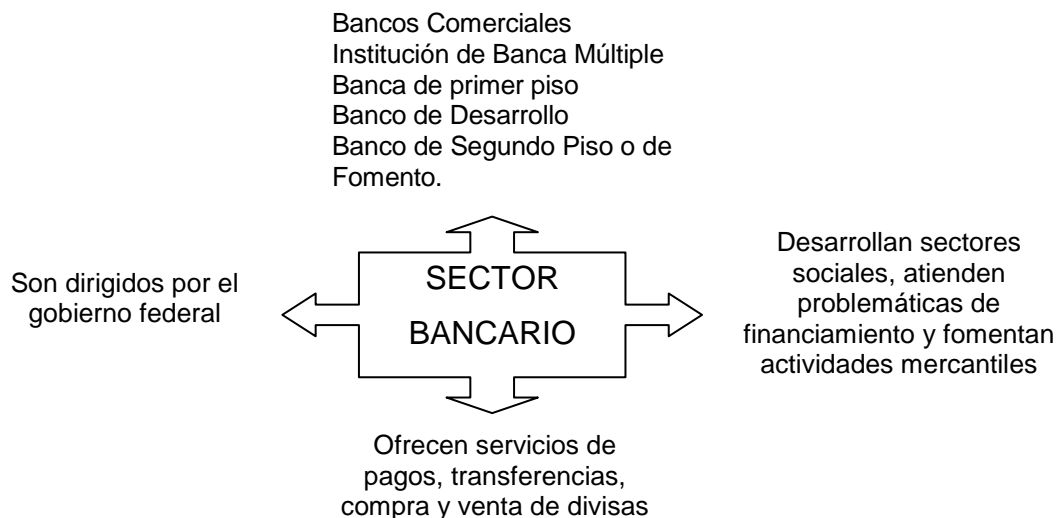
Bancos Comerciales
Institución de Banca Múltiple
Banca de primer piso
Banco de Desarrollo
Banco de Segundo Piso o de Fomento.

SECTOR BANCARIO

Son dirigidos por el gobierno federal

Desarrollan sectores sociales, atienden problemáticas de financiamiento y fomentan actividades mercantiles

Ofrecen servicios de pagos, transferencias, compra y venta de divisas